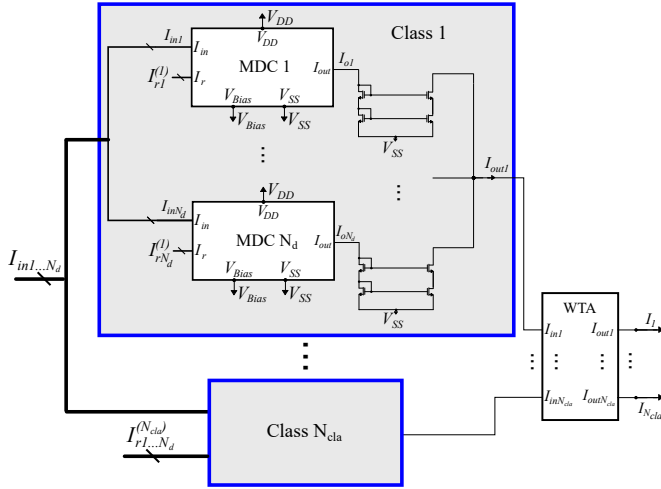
Class 1

$I_{in1}$ $I_{in}$ $V_{DD}$ $V_{DD}$ MDC 1 $I_{out}$ $I_{o1}$ $I_{r1}^{(1)}$ $I_r$ $V_{Bias}$ $V_{SS}$ $V_{Bias}$ $V_{SS}$

$V_{SS}$

$I_{out1}$

$I_{inN_d}$ $I_{in}$ $V_{DD}$ $V_{DD}$ MDC $N_d$ $I_{out}$ $I_{oN_d}$ $I_{rN_d}^{(1)}$ $I_r$ $V_{Bias}$ $V_{SS}$ $V_{Bias}$ $V_{SS}$

$V_{SS}$

$I_{in1...N_d}$

WTA

$I_{in1}$ $I_{out1}$ $I_1$

$I_{inN_{cla}}$ $I_{outN_{cla}}$ $I_{N_{cla}}$

Class $N_{cla}$

$I_{r1...N_d}^{(N_{cla})}$